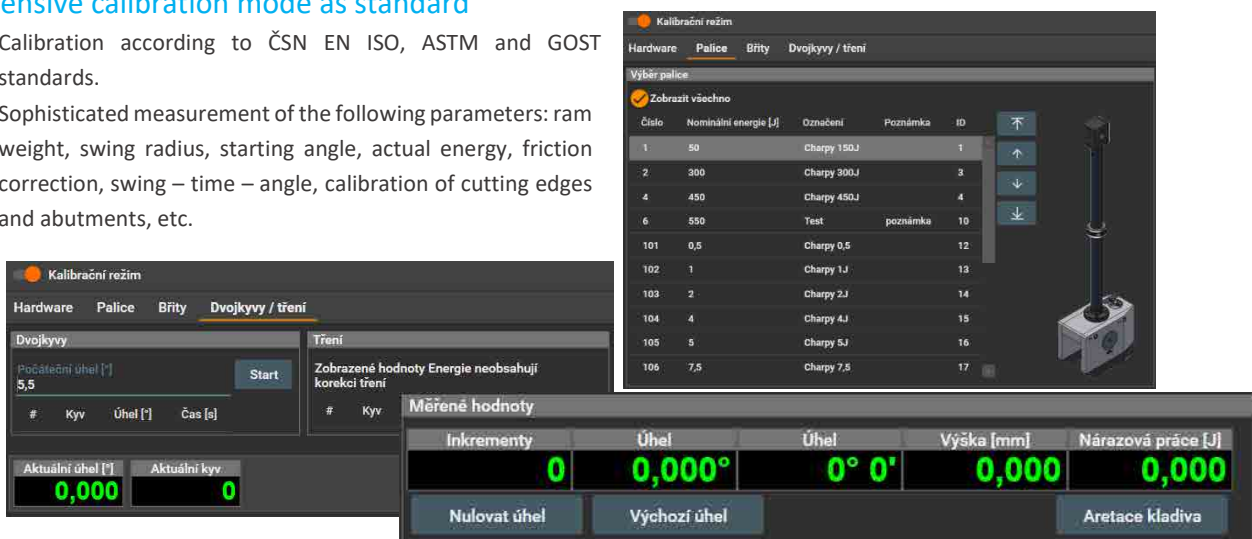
ensive calibration mode as standard

Calibration according to ČSN EN ISO, ASTM and GOST standards.

Sophisticated measurement of the following parameters: ram weight, swing radius, starting angle, actual energy, friction correction, swing – time – angle, calibration of cutting edges and abutments, etc.

Kalibrační režim

Hardware Palice Břity Dvojkyvy / tření

Výběr palice

Zobrazit všechno

| Číslo | Nominální energie [J] | Označení | Poznámka | ID |
|---|---|---|---|---|
| 1 | 50 | Charpy 150J | | 1 |
| 2 | 300 | Charpy 300J | | 3 |
| 4 | 450 | Charpy 450J | | 4 |
| 6 | 550 | Test | poznámka | 10 |
| 101 | 0,5 | Charpy 0,5 | | 12 |
| 102 | 1 | Charpy 1J | | 13 |
| 103 | 2 | Charpy 2J | | 14 |
| 104 | 4 | Charpy 4J | | 15 |
| 105 | 5 | Charpy 5J | | 16 |
| 106 | 7,5 | Charpy 7,5 | | 17 |

Kalibrační režim

Hardware Palice Břity Dvojkyvy / tření

Dvojkyvy

Počáteční úhel [°]
5,5

Start

# Kyv Úhel [°] Čas [s]

Tření

Zobrazené hodnoty Energie neobsahují korekci tření

# Kyv

Aktuální úhel [°]
0,000

Aktuální kyv
0

Měřené hodnoty

| Inkrementy | Úhel | Úhel | Výška [mm] | Nárazová práce [J] |
|---|---|---|---|---|
| 0 | 0,000° | 0° 0' | 0,000 | 0,000 |

Nulovat úhel

Výchozí úhel

Aretace kladiva